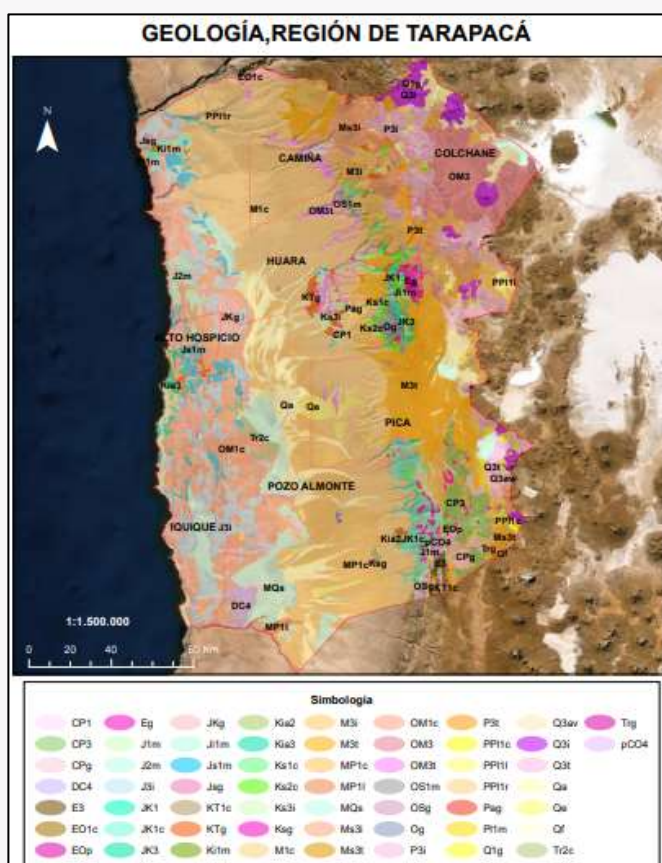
GEOLOGÍA,REGIÓN DE TARAPACÁ

N

EO1c
PPl1r
Jsg
Ki1m
J1m
Ms3l
P3i
Q1g
Q3i
COLCHANE
CAMIÑA
M3l
OM3
OS1m
OM3l
M1c
P3t
HUARA
JK1
Eg
J1m
PPl1l
J2m
KTg
Pag
Ks1c
JKg
Ks3i
Ks2cOg
JK3
ALTO HOSPICIO
CP1
Js1m
Kia3
M3t
Qa
Qe
PICA
Tr2c
OM1c
Q3t
Q3ev
POZO ALMONTE
CP3
EOp
PPl1c
IQUIQUE
J3i
Kia2
JK1c
pCO4
Ms3t
J1m
CPg
Trg
Qf
MP1c
Ksg
E3
OSg
KT1c
MQs
DC4
MP1l
1:1.500.000
0 20 40 80 Km

Simbología
| | | | | | | | | |
|---|---|---|---|---|---|---|---|---|
| CP1 | Eg | JKg | Kia2 | M3i | OM1c | P3t | Q3ev | Trg |
| CP3 | J1m | Ji1m | Kia3 | M3t | OM3 | PPl1c | Q3i | pCO4 |
| CPg | J2m | Js1m | Ks1c | MP1c | OM3l | PPl1l | Q3t | |
| DC4 | J3i | Jsg | Ks2c | MP1l | OS1m | PPl1r | Qa | |
| E3 | JK1 | KT1c | Ks3i | MQs | OSg | Pag | Qe | |
| EO1c | JK1c | KTg | Ksg | Ms3l | Og | Pl1m | Qf | |
| EOp | JK3 | Ki1m | M1c | Ms3t | P3i | Q1g | Tr2c | |